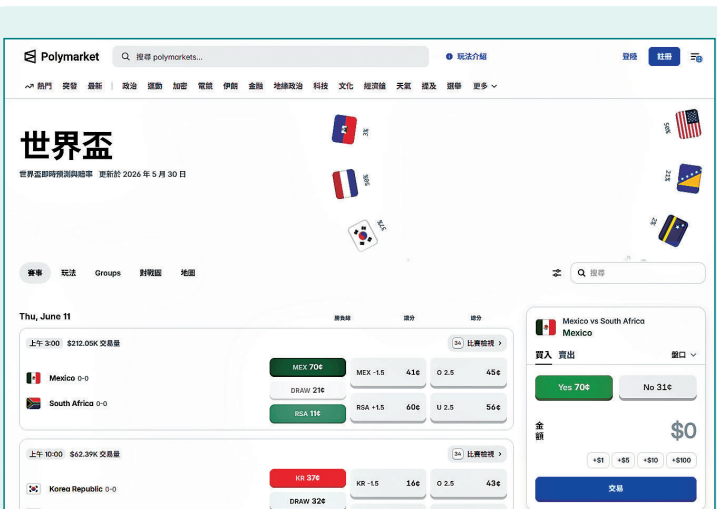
Polymarket

搜尋 polymarkets...

玩法介紹

登錄

註冊

熱門 突發 最新 | 政治 運動 加密 電競 伊朗 金融 地緣政治 科技 文化 經濟體 天氣 提及 選舉 更多

世界盃

世界盃即時預測與賠率 更新於 2026 年 5 月 30 日

3%

30%

2%

56%

2%

2%

賽事 玩法 Groups 對戰圖 地圖

搜尋

Thu, June 11

勝負線 讓分 總分

上午 3:00 $212.05K 交易量

34 比賽檢視

Mexico 0-0

South Africa 0-0

MEX 70¢

DRAW 21¢

RSA 11¢

MEX -1.5 41¢

RSA +1.5 60¢

O 2.5 45¢

U 2.5 56¢

上午 10:00 $62.39K 交易量

34 比賽檢視

Korea Republic 0-0

KR 37¢

DRAW 32¢

KR -1.5 16¢

O 2.5 43¢

Mexico vs South Africa

Mexico

買入 賣出

盤口

Yes 70¢

No 31¢

金額

$0

+$1 +$5 +$10 +$100

交易